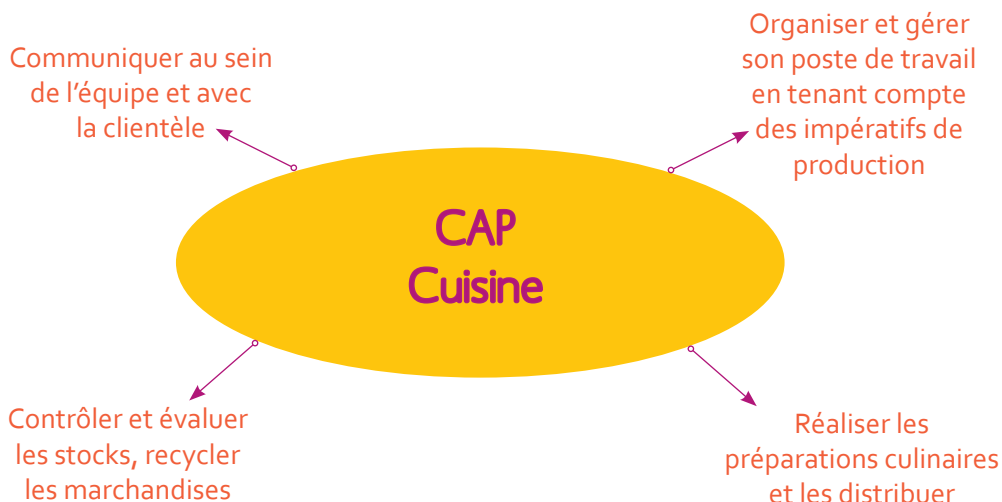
Communiquer au sein de l'équipe et avec la clientèle

Organiser et gérer son poste de travail en tenant compte des impératifs de production

CAP Cuisine

Contrôler et évaluer les stocks, recycler les marchandises

Réaliser les préparations culinaires et les distribuer